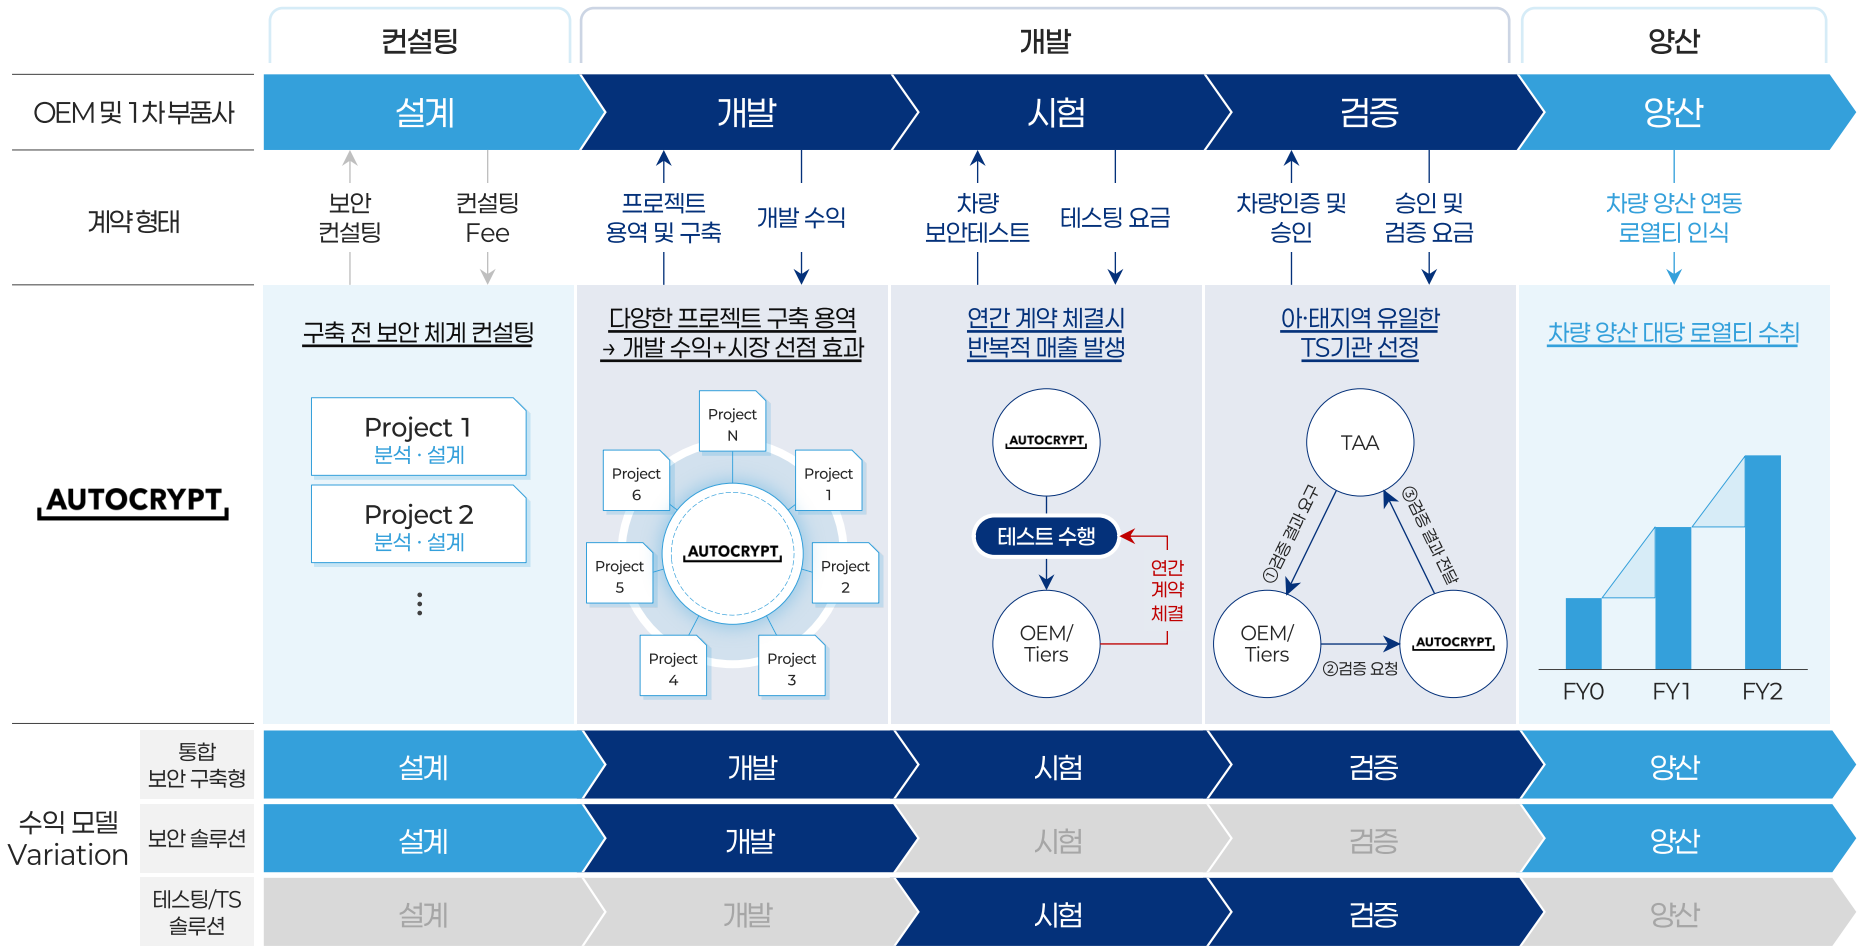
컨설팅 | 개발 | 양산

OEM 및 1차부품사

설계 | 개발 | 시험 | 검증 | 양산

계약형태

보안 컨설팅
컨설팅 Fee
프로젝트 용역 및 구축
개발 수익
차량 보안테스트
테스팅 요금
차량인증 및 승인
승인 및 검증 요금
차량 양산 연동 로열티 인식

AUTOCRYPT

구축 전 보안 체계 컨설팅

Project 1
분석 · 설계

Project 2
분석 · 설계

⋮

다양한 프로젝트 구축 용역
→ 개발 수익+시장 선점 효과

Project N
Project 1
Project 2
Project 3
Project 4
Project 5
Project 6
AUTOCRYPT

연간 계약 체결시
반복적 매출 발생

AUTOCRYPT
테스트 수행
연간 계약 체결
OEM/ Tiers

아·태지역 유일한
TS기관 선정

TAA
①검증 결과 요청
③검증 결과 전달
OEM/ Tiers
②검증 요청
AUTOCRYPT

차량 양산 대당 로열티 수취

FY0
FY1
FY2

수익 모델 Variation

통합 보안 구축형 | 설계 | 개발 | 시험 | 검증 | 양산

보안 솔루션 | 설계 | 개발 | 시험 | 검증 | 양산

테스팅/TS 솔루션 | 설계 | 개발 | 시험 | 검증 | 양산